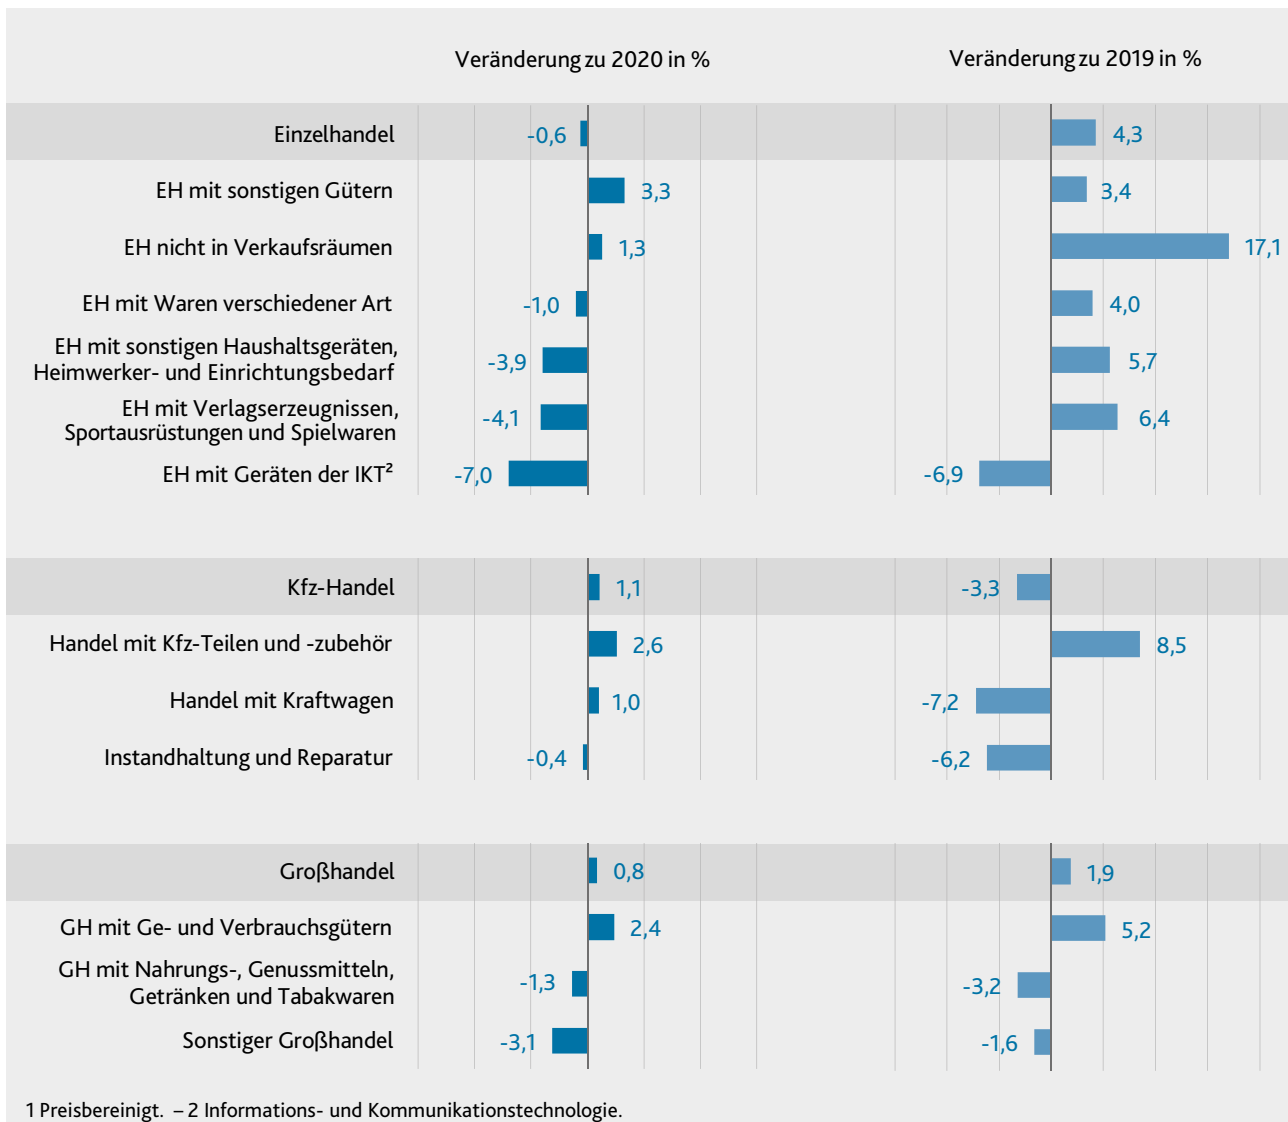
Veränderung zu 2020 in %

Veränderung zu 2019 in %

| | Veränderung zu 2020 in % | Veränderung zu 2019 in % |
|---|---|---|
| Einzelhandel | -0,6 | 4,3 |
| EH mit sonstigen Gütern | 3,3 | 3,4 |
| EH nicht in Verkaufsräumen | 1,3 | 17,1 |
| EH mit Waren verschiedener Art | -1,0 | 4,0 |
| EH mit sonstigen Haushaltsgeräten, Heimwerker- und Einrichtungsbedarf | -3,9 | 5,7 |
| EH mit Verlagserzeugnissen, Sportausrüstungen und Spielwaren | -4,1 | 6,4 |
| EH mit Geräten der IKT² | -7,0 | -6,9 |
| Kfz-Handel | 1,1 | -3,3 |
| Handel mit Kfz-Teilen und -zubehör | 2,6 | 8,5 |
| Handel mit Kraftwagen | 1,0 | -7,2 |
| Instandhaltung und Reparatur | -0,4 | -6,2 |
| Großhandel | 0,8 | 1,9 |
| GH mit Ge- und Verbrauchsgütern | 2,4 | 5,2 |
| GH mit Nahrungs-, Genussmitteln, Getränken und Tabakwaren | -1,3 | -3,2 |
| Sonstiger Großhandel | -3,1 | -1,6 |

1 Preisbereinigt. – 2 Informations- und Kommunikationstechnologie.